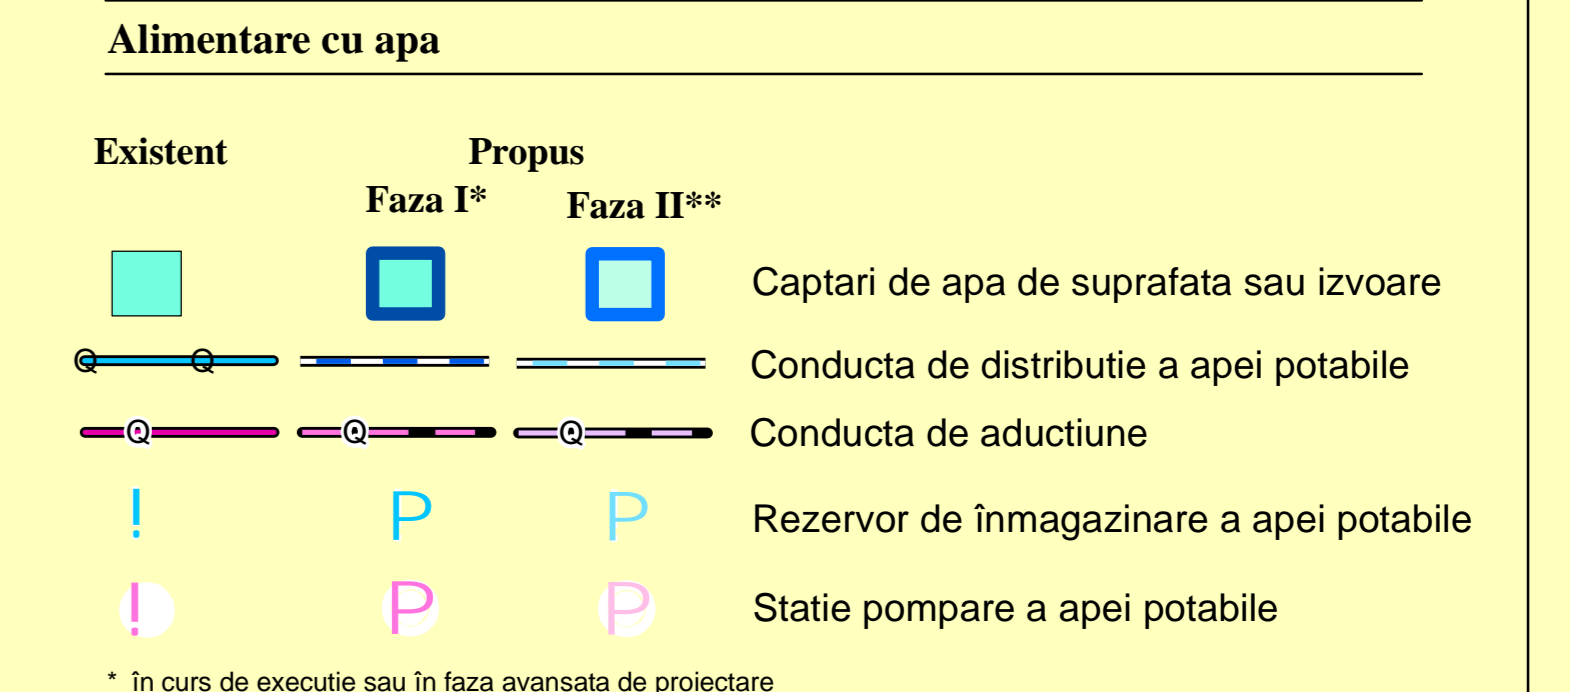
Alimentare cu apa

Existent

Propus

Faza I*

Faza II**

Captari de apa de suprafata sau izvoare

Conducta de distributie a apei potabile

Conducta de aductiune

Rezervor de înmagazinare a apei potabile

Statie pompare a apei potabile

* în curs de executie sau în faza avansata de proiectare